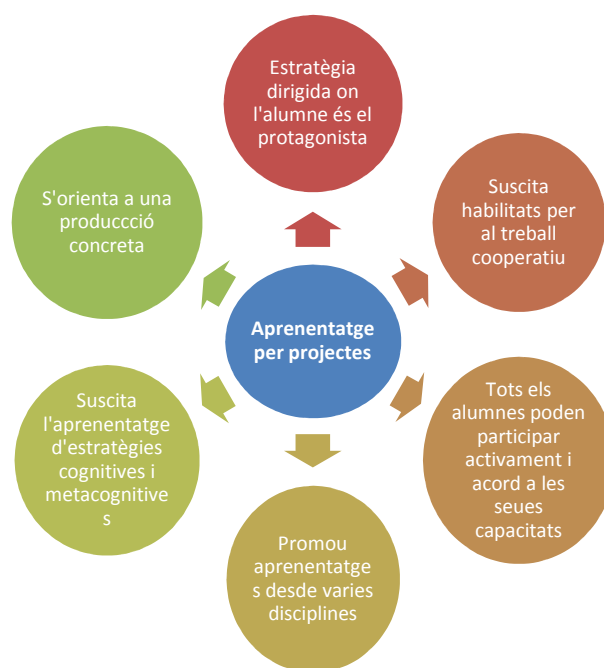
Aprenentatge per projectes

Estratègia dirigida on l'alumne és el protagonista

Suscita habilitats per al treball cooperatiu

Tots els alumnes poden participar activament i acord a les seues capacitats

Promou aprenentatges desde varies disciplines

Suscita l'aprenentatge d'estratègies cognitives i metacognitives

S'orienta a una produccció concreta